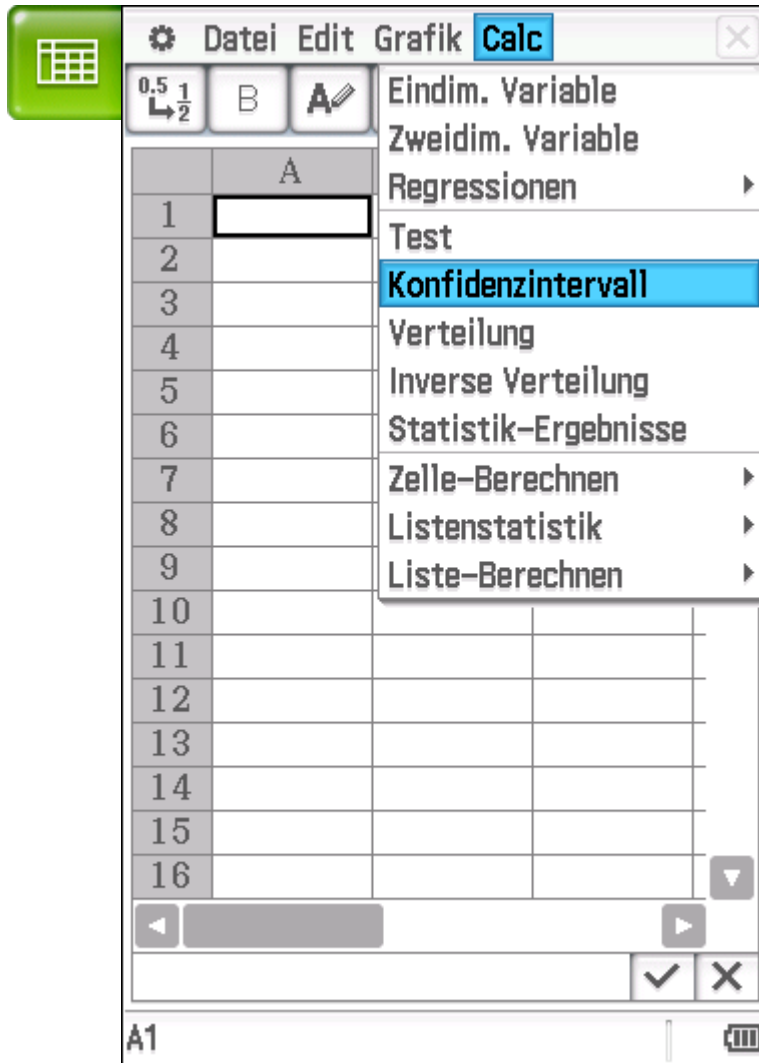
Datei Edit Grafik Calc

$0.5 \frac{1}{2}$ B A

A

1
2
3
4
5
6
7
8
9
10
11
12
13
14
15
16

Eindim. Variable
Zweidim. Variable
Regressionen
Test
Konfidenzintervall
Verteilung
Inverse Verteilung
Statistik-Ergebnisse
Zelle-Berechnen
Listenstatistik
Liste-Berechnen

A1